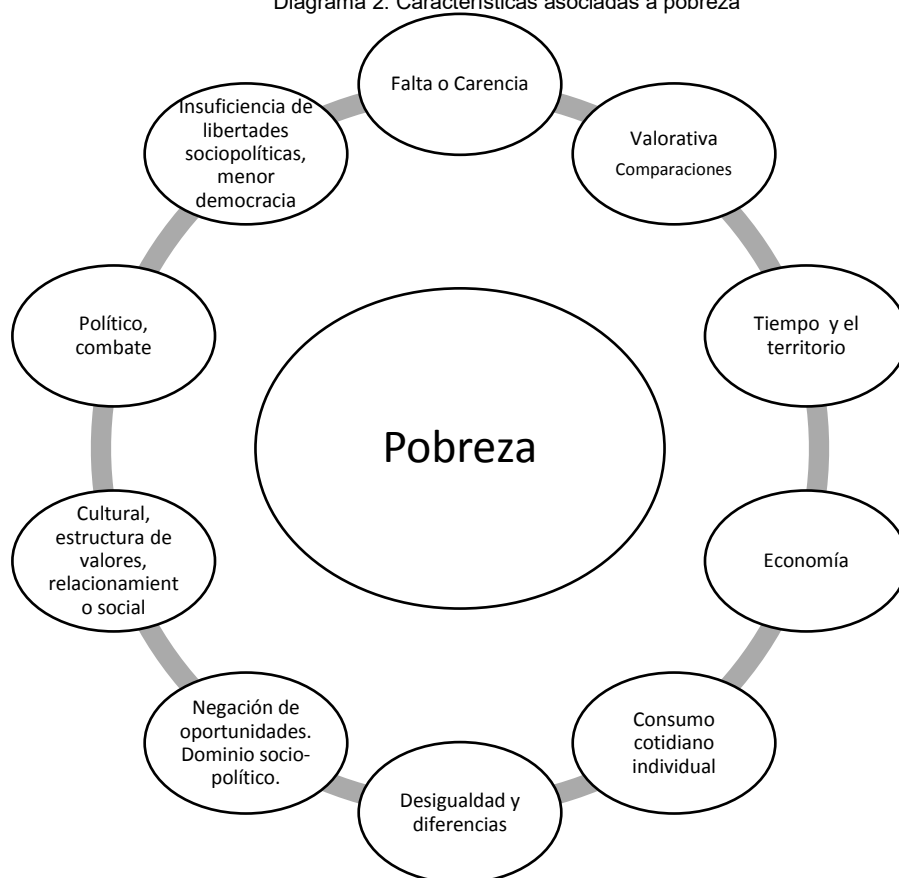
Diagrama 2. Características asociadas a pobreza

Falta o Carencia

Valorativa
Comparaciones

Tiempo y el territorio

Economía

Consumo cotidiano individual

Desigualdad y diferencias

Negación de oportunidades. Dominio sociopolítico.

Cultural, estructura de valores, relacionamiento social

Político, combate

Insuficiencia de libertades sociopolíticas, menor democracia

Pobreza